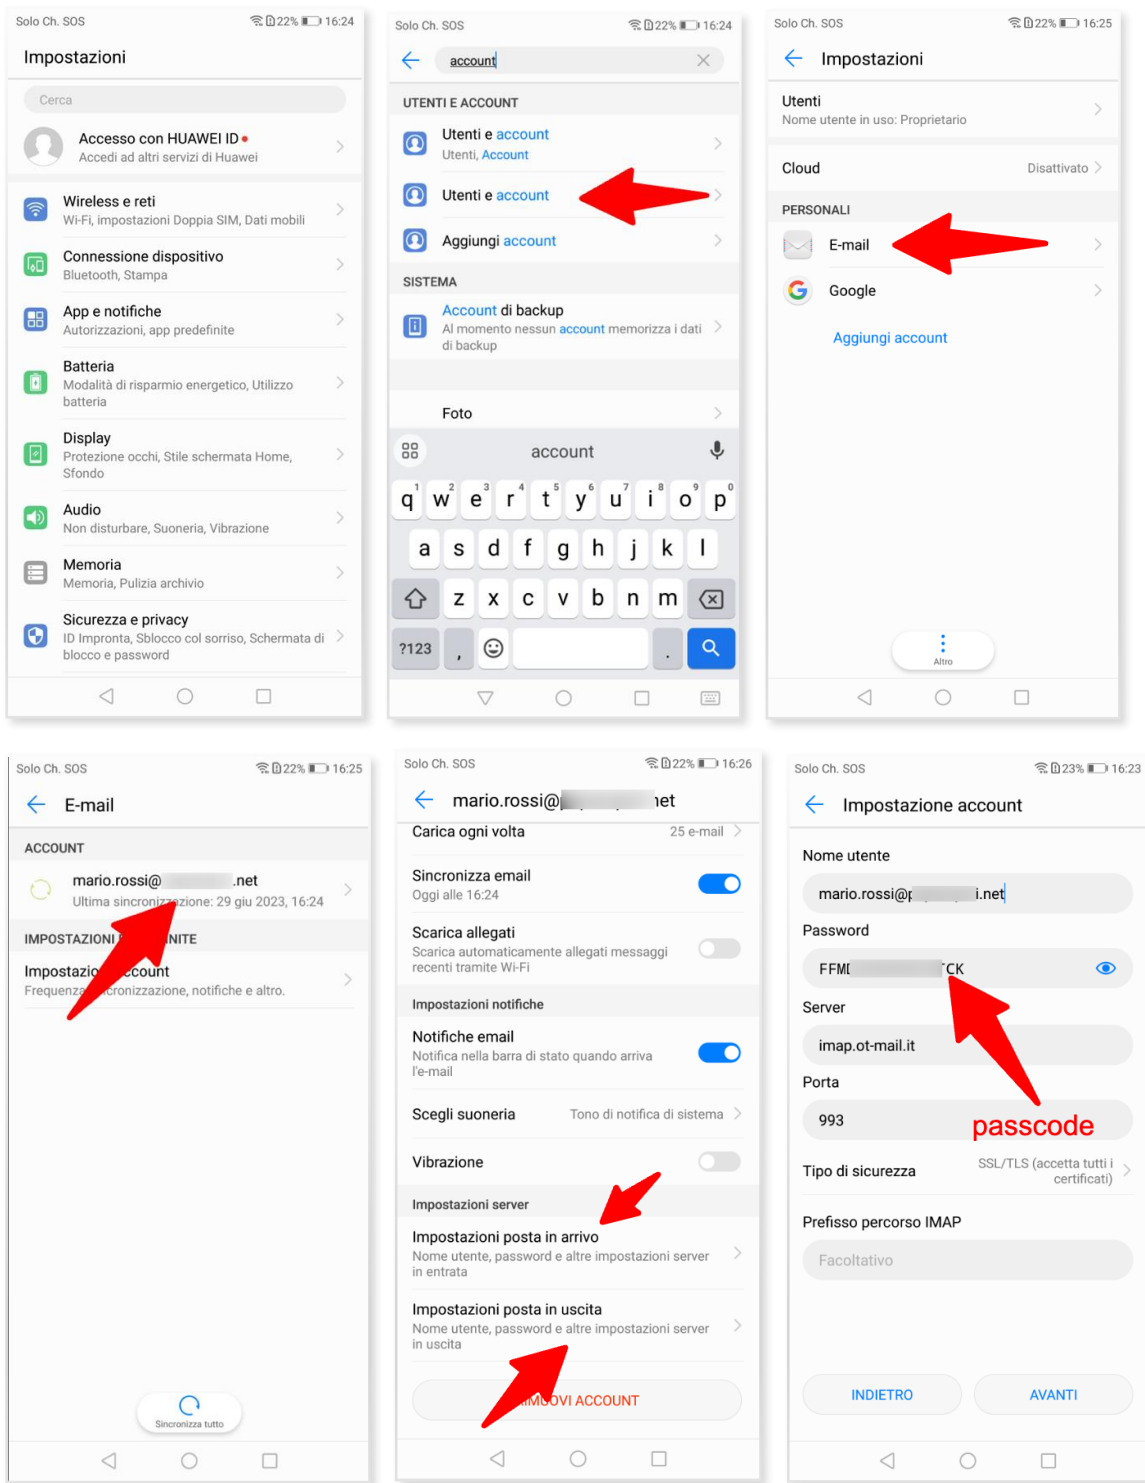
Solo Ch. SOS 22% 16:24

Impostazioni

Cerca

Accesso con HUAWEI ID
Accedi ad altri servizi di Huawei

Wireless e reti
Wi-Fi, impostazioni Doppia SIM, Dati mobili

Connessione dispositivo
Bluetooth, Stampa

App e notifiche
Autorizzazioni, app predefinite

Batteria
Modalità di risparmio energetico, Utilizzo batteria

Display
Protezione occhi, Stile schermata Home, Sfondo

Audio
Non disturbare, Suoneria, Vibrazione

Memoria
Memoria, Pulizia archivio

Sicurezza e privacy
ID Impronta, Sblocco col sorriso, Schermata di blocco e password

Solo Ch. SOS 22% 16:24

account

UTENTI E ACCOUNT

Utenti e account
Utenti, Account

Utenti e account

Aggiungi account

SISTEMA

Account di backup
Al momento nessun account memorizza i dati di backup

Foto

account

q w e r t y u i o p
a s d f g h j k l
z x c v b n m
?123 , .

Solo Ch. SOS 22% 16:25

Impostazioni

Utenti
Nome utente in uso: Proprietario

Cloud Disattivato

PERSONALI

E-mail

Google

Aggiungi account

Altro

Solo Ch. SOS 22% 16:25

E-mail

ACCOUNT

mario.rossi@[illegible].net
Ultima sincronizzazione: 29 giu 2023, 16:24

IMPOSTAZIONI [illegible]NITE

Impostazio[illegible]ccount
Frequenza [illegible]cronizzazione, notifiche e altro.

Sincronizza tutto

Solo Ch. SOS 22% 16:26

mario.rossi@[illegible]net

Carica ogni volta 25 e-mail

Sincronizza email
Oggi alle 16:24

Scarica allegati
Scarica automaticamente allegati messaggi recenti tramite Wi-Fi

Impostazioni notifiche

Notifiche email
Notifica nella barra di stato quando arriva l'e-mail

Scegli suoneria Tono di notifica di sistema

Vibrazione

Impostazioni server

Impostazioni posta in arrivo
Nome utente, password e altre impostazioni server in entrata

Impostazioni posta in uscita
Nome utente, password e altre impostazioni server in uscita

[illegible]MUOVI ACCOUNT

Solo Ch. SOS 23% 16:23

Impostazione account

Nome utente

mario.rossi@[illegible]i.net

Password

FFM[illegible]CK

Server

imap.ot-mail.it

Porta

993

passcode

Tipo di sicurezza SSL/TLS (accetta tutti i certificati)

Prefisso percorso IMAP

Facoltativo

INDIETRO AVANTI